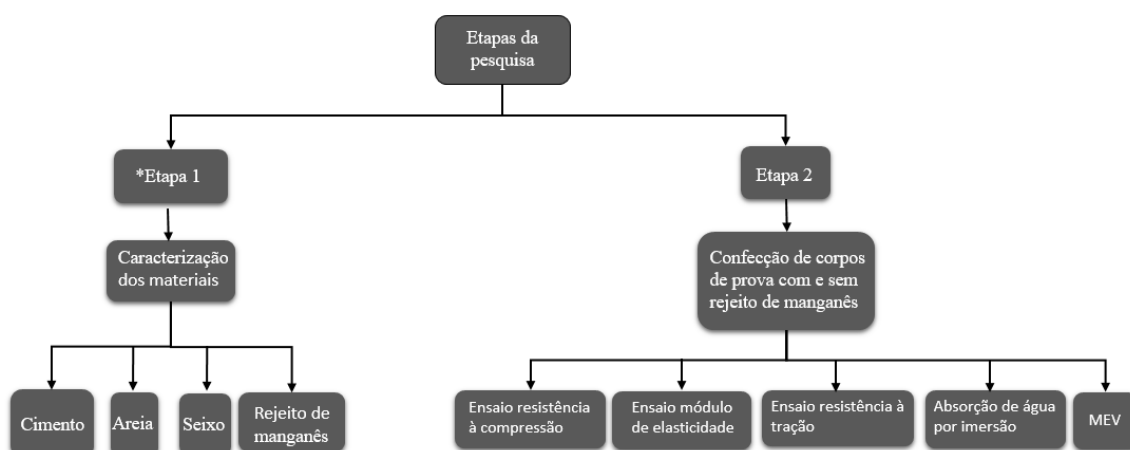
Etapas da pesquisa

*Etapa 1

Caracterização dos materiais

Cimento

Areia

Seixo

Rejeito de manganês

Etapa 2

Confecção de corpos de prova com e sem rejeito de manganês

Ensaio resistência à compressão

Ensaio módulo de elasticidade

Ensaio resistência à tração

Absorção de água por imersão

MEV